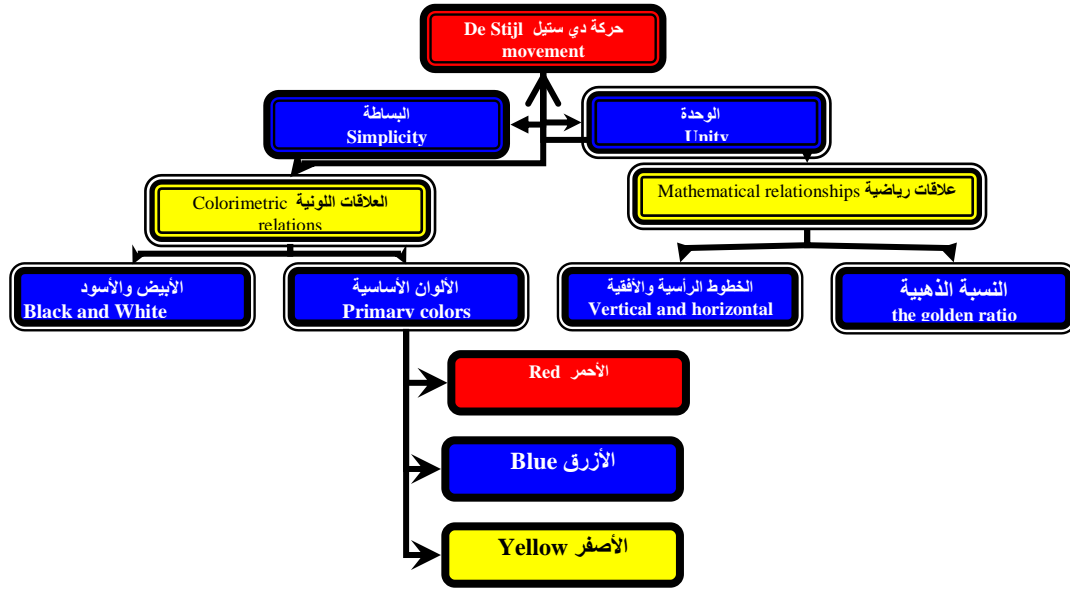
حركة دي ستيل De Stijl movement

البساطة
Simplicity

الوحدة
Unity

العلاقات اللونية Colorimetric relations

علاقات رياضية Mathematical relationships

الأبيض والأسود
Black and White

الألوان الأساسية
Primary colors

الخطوط الرأسية والأفقية
Vertical and horizontal

النسبة الذهبية
the golden ratio

الأحمر Red

الأزرق Blue

الأصفر Yellow